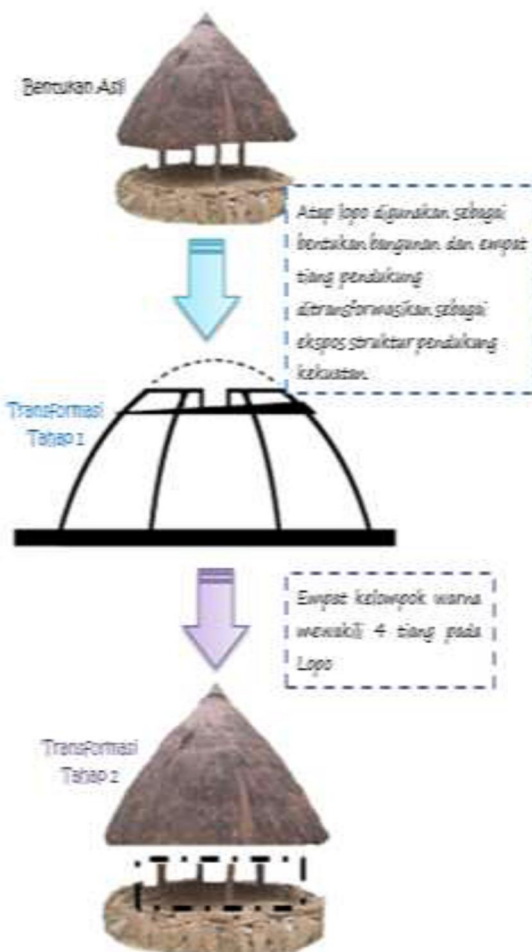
Bentukan Asli

Atap lopo digunakan sebagai bentukan bangunan dan empat tiang pendukung ditransformasikan sebagai ekspos struktur pendukung kekuatan.

Transformasi Tahap 1

Empat kelompok warna mewakili 4 tiang pada Lopo

Transformasi Tahap 2